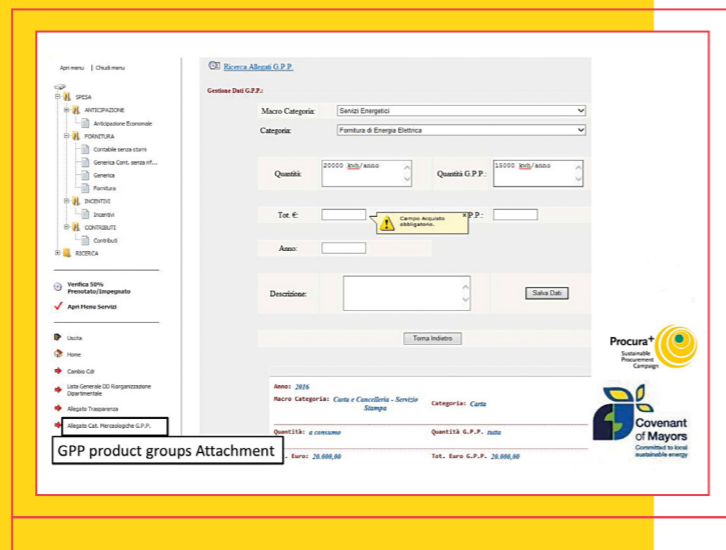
Apri menu | Chiudi menu

SPESA
ANTICIPAZIONE
Anticipazione Economale
FORNITURA
Contabile senza storni
Generica Cont. senza rif...
Generica
Fornitura
INCENTIVI
Incentivi
CONTRIBUTI
Contributi
RICERCA

Verifica 50% Prenotato/Impegnato
Apri Menu Servizi

Uscita
Home
Cambio Cdr
Lista Generale DD Riorganizzazione Dipartimentale
Allegato Trasparenza
Allegato Cat. Merceologiche G.P.P.

GPP product groups Attachment

Ricerca Allegati G.P.P.

Gestione Dati G.P.P.:

Macro Categoria: Servizi Energetici
Categoria: Fornitura di Energia Elettrica

Quantità: 20000 kwh/anno
Quantità G.P.P.: 15000 kwh/anno

Tot. €:
Campo Acquisto obbligatorio.
P.P.:

Anno:

Descrizione:
Salva Dati

Torna Indietro

Anno: 2016
Macro Categoria: Carta e Cancelleria - Servizio Stampa
Categoria: Carta
Quantità: a consumo
Quantità G.P.P. tutta
. Euro: 20.000,00
Tot. Euro G.P.P. 20.000,00

Procura+
Sustainable Procurement Campaign

Covenant of Mayors
Committed to local sustainable energy